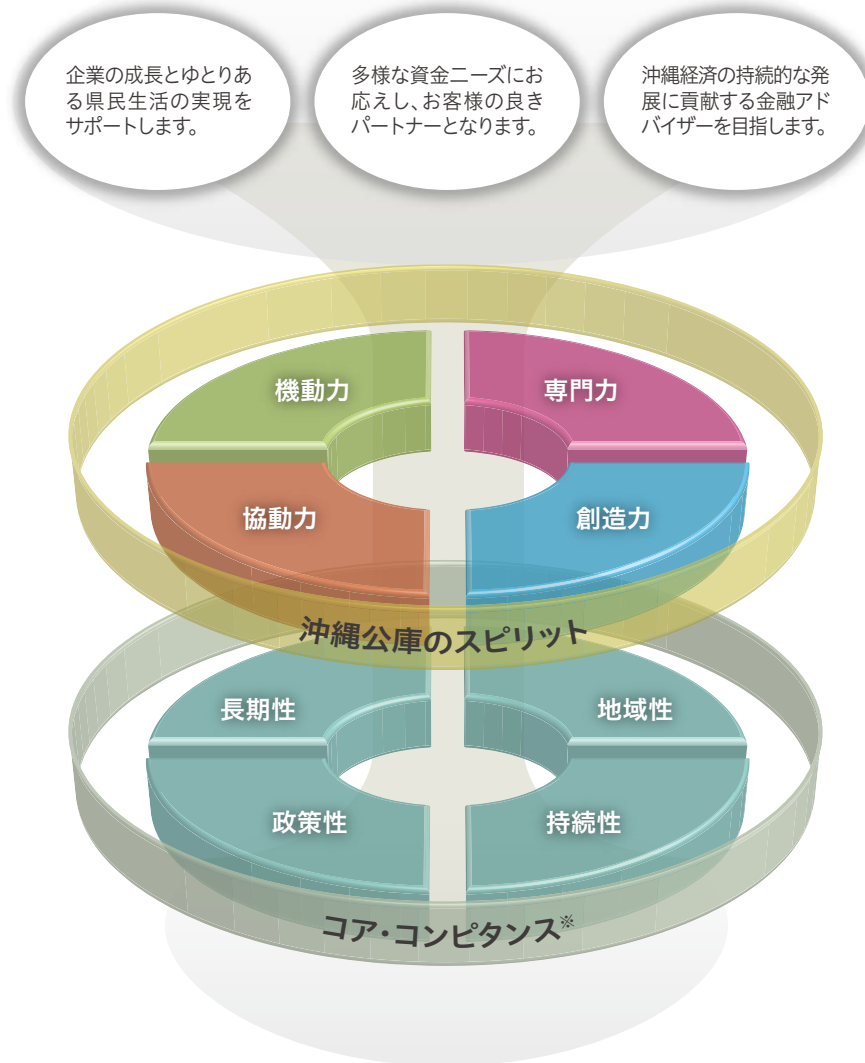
企業の成長とゆとりある県民生活の実現をサポートします。

多様な資金ニーズにお応えし、お客様の良きパートナーとなります。

沖縄経済の持続的な発展に貢献する金融アドバイザーを目指します。

機動力

専門力

協動力

創造力

沖縄公庫のスピリット

長期性

地域性

政策性

持続性

コア・コンピタンス※